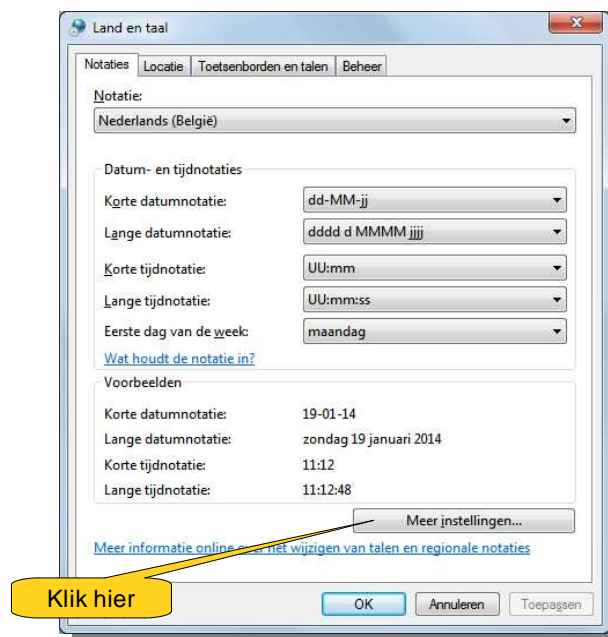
Land en taal

Notaties | Locatie | Toetsenborden en talen | Beheer

Notatie:
Nederlands (België)

Datum- en tijdnotaties

| | |
|---|---|
| Korte datumnotatie: | dd-MM-jj |
| Lange datumnotatie: | dddd d MMMM jjjj |
| Korte tijdnotatie: | UU:mm |
| Lange tijdnotatie: | UU:mm:ss |
| Eerste dag van de week: | maandag |

Wat houdt de notatie in?

Voorbeelden

| | |
|---|---|
| Korte datumnotatie: | 19-01-14 |
| Lange datumnotatie: | zondag 19 januari 2014 |
| Korte tijdnotatie: | 11:12 |
| Lange tijdnotatie: | 11:12:48 |

Meer instellingen...

Meer informatie online over het wijzigen van talen en regionale notaties

Klik hier

OK | Annuleren | Toepassen